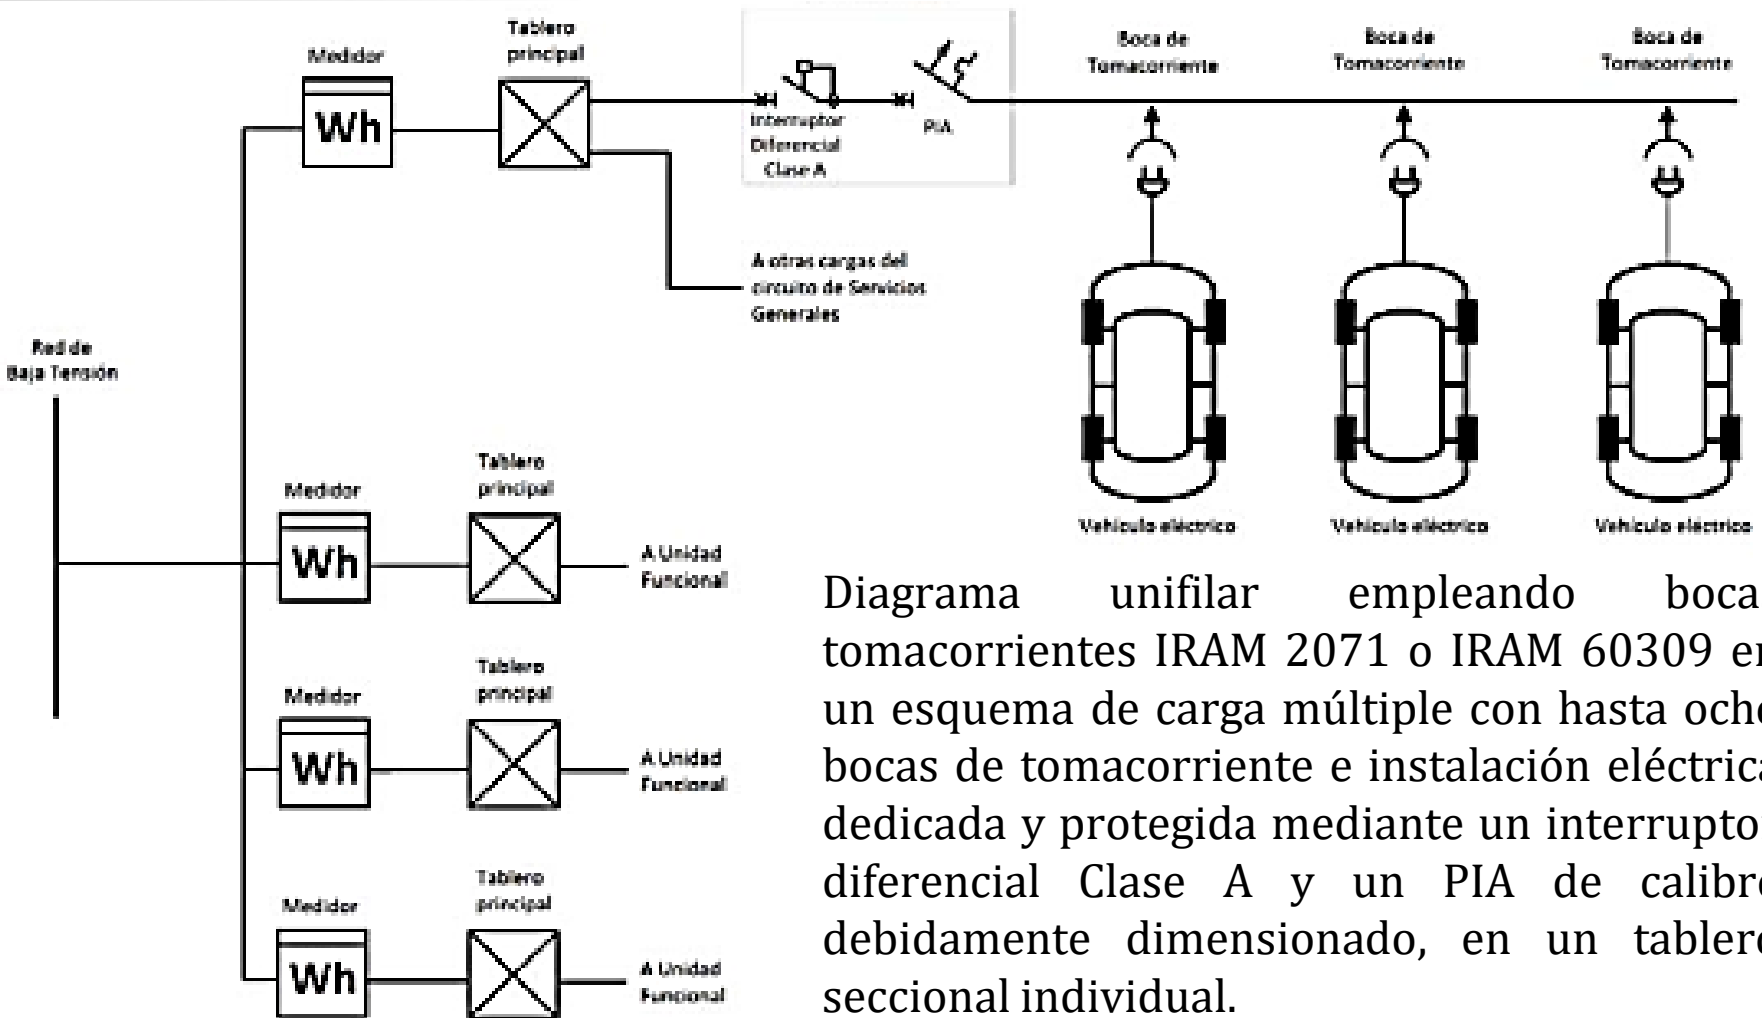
Medidor

Wh

Tablero principal

Interruptor Diferencial Clase A

PIA

Boca de Tomacorriente

Boca de Tomacorriente

Boca de Tomacorriente

A otras cargas del circuito de Servicios Generales

Red de Baja Tensión

Vehículo eléctrico

Vehículo eléctrico

Vehículo eléctrico

Medidor

Wh

Tablero principal

A Unidad Funcional

Medidor

Wh

Tablero principal

A Unidad Funcional

Medidor

Wh

Tablero principal

A Unidad Funcional

Diagrama unifilar empleando boca tomacorrientes IRAM 2071 o IRAM 60309 en un esquema de carga múltiple con hasta ocho bocas de tomacorriente e instalación eléctrica dedicada y protegida mediante un interruptor diferencial Clase A y un PIA de calibre debidamente dimensionado, en un tablero seccional individual.